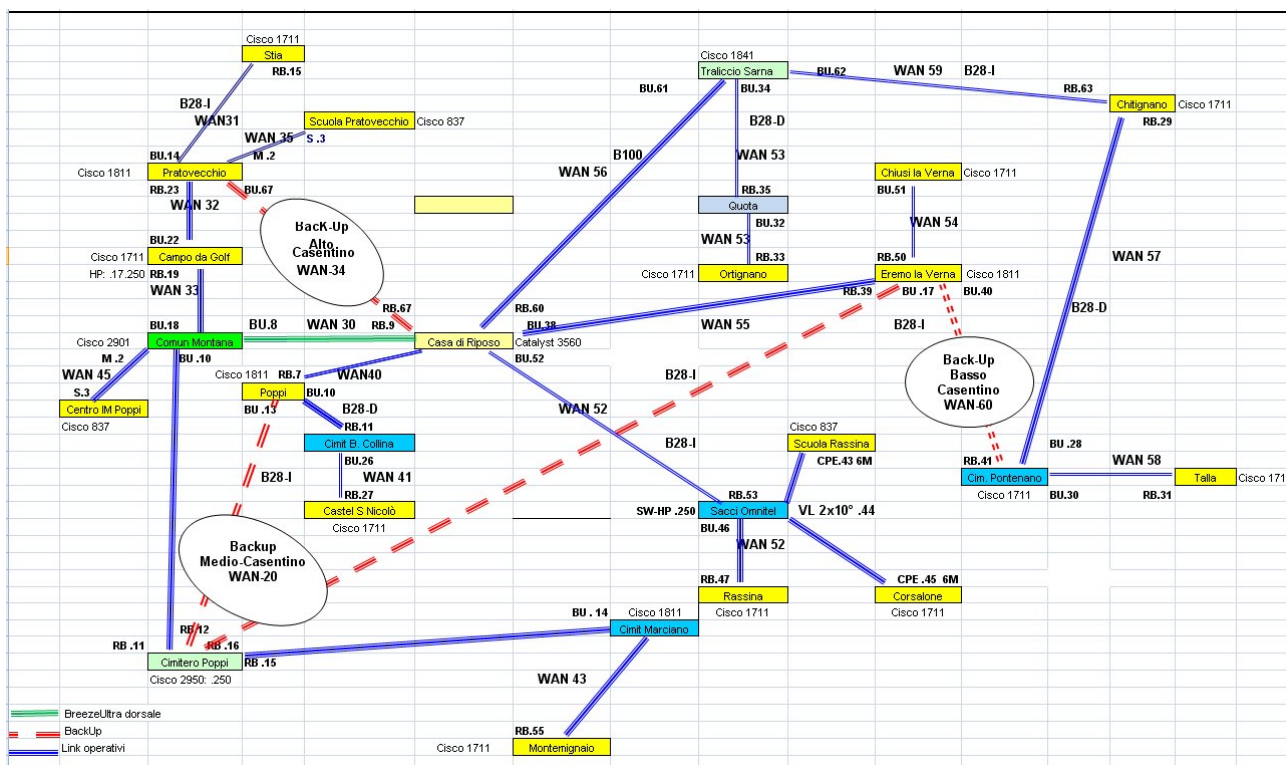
Cisco 1711
Stia
RB.15
B28-I
WAN31
WAN 35
Scuola Pratovecchio Cisco 837
S .3
M .2
BU.14
Cisco 1811
Pratovecchio
RB.23
BU.67
WAN 32
BacK-Up Alto Casentino WAN-34
BU.22
Cisco 1711
Campo da Golf
HP: .17.250
RB.19
WAN 33
RB.67
RB.9
BU.18
BU.8
WAN 30
Cisco 2901
Comun Montana
Casa di Riposo
Catalyst 3560
M .2
BU .10
WAN 45
Cisco 1811
RB.7
WAN40
S.3
Poppi
BU.10
Centro IM Poppi
BU .13
B28-D
Cisco 837
RB.11
Cimit B. Collina
B28-I
BU.26
WAN 41
RB.27
Castel S Nicolò
Cisco 1711
Backup Medio-Casentino WAN-20
RB 12
RB .11
RB .16
Cimitero Poppi
RB .15
Cisco 2950: .250
Cisco 1841
Traliccio Sarna
BU.62
WAN 59
B28-I
BU.61
BU.34
RB.63
Chitignano
Cisco 1711
RB.29
B28-D
B100
WAN 56
WAN 53
Chiusi la Verna
Cisco 1711
RB.35
BU.51
Quota
BU.32
WAN 54
WAN 53
RB.33
RB.50
Cisco 1711
Ortignano
Eremo la Verna
Cisco 1811
WAN 57
RB.60
RB.39
BU .17
BU.40
BU.38
WAN 55
B28-I
B28-D
BU.52
B28-I
Back-Up Basso Casentino WAN-60
WAN 52
B28-I
Cisco 837
Scuola Rassina
BU .28
CPE.43 6M
RB.41
WAN 58
Cim. Pontenano
Talla
Cisco 171
Cisco 1711
BU.30
RB.31
RB.53
SW-HP .250
Sacci Omnitel
VL 2x10° .44
BU.46
WAN 52
RB.47
CPE .45 6M
Rassina
Corsalone
Cisco 1711
Cisco 1711
BU . 14
Cisco 1811
Cimit Marciano
WAN 43
RB.55
Cisco 1711
Montemignaio
BreezeUltra dorsale
BackUp
Link operativi